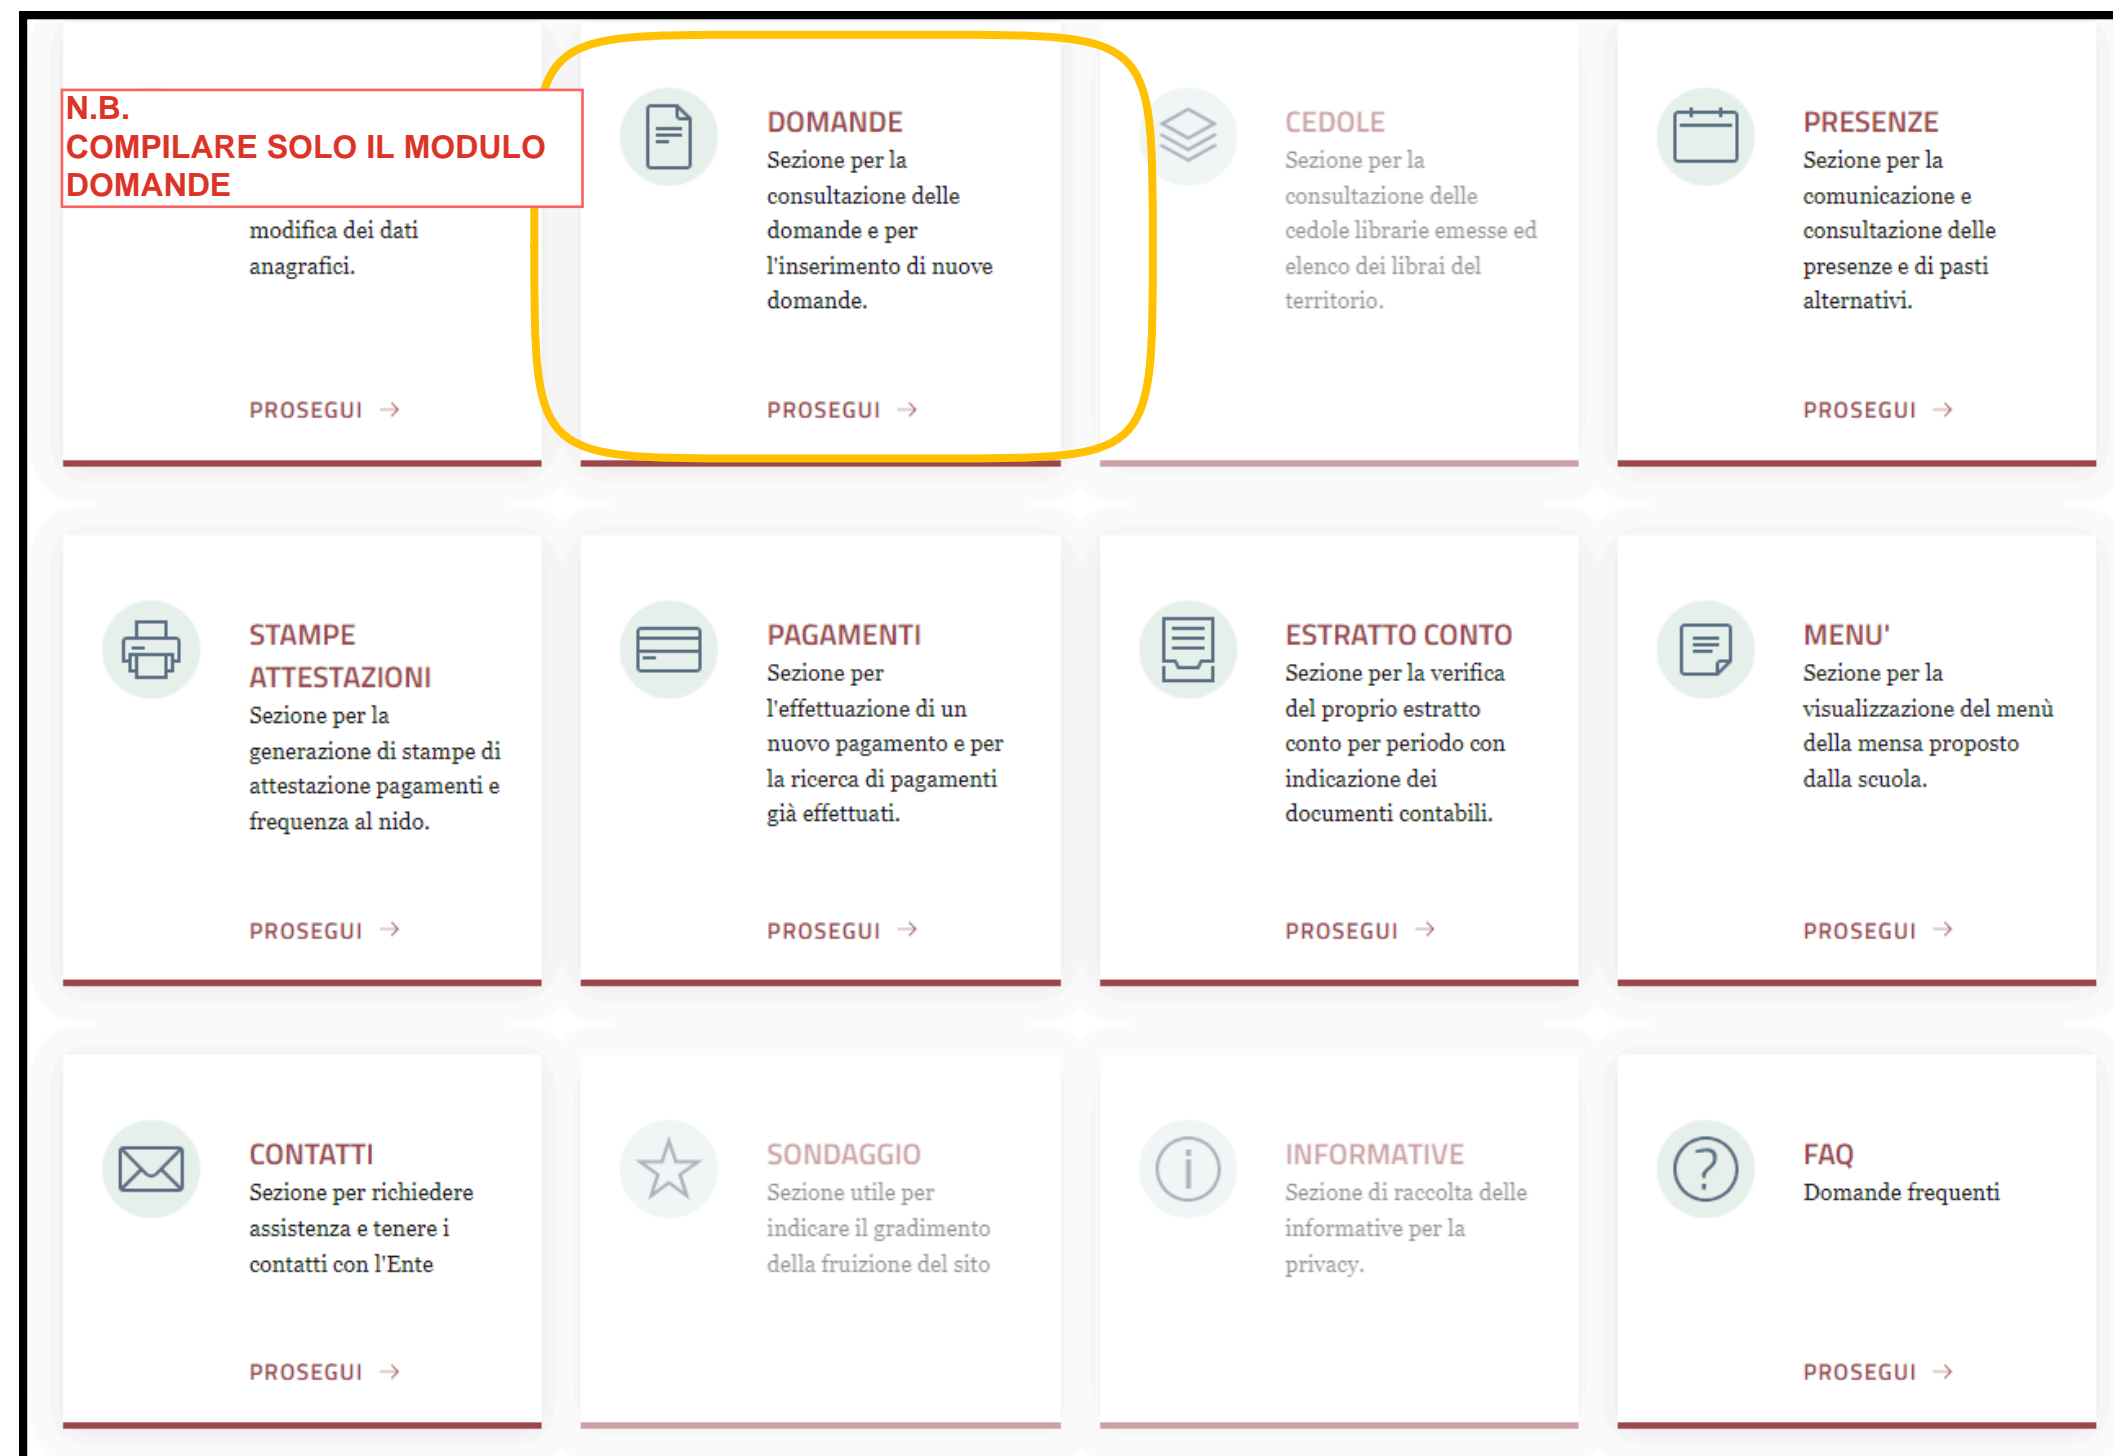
N.B.
COMPILARE SOLO IL MODULO DOMANDE

modifica dei dati anagrafici.

PROSEGUI →

DOMANDE
Sezione per la consultazione delle domande e per l'inserimento di nuove domande.

PROSEGUI →

CEDOLE
Sezione per la consultazione delle cedole librarie emesse ed elenco dei librai del territorio.

PRESENZE
Sezione per la comunicazione e consultazione delle presenze e di pasti alternativi.

PROSEGUI →

STAMPE ATTESTAZIONI
Sezione per la generazione di stampe di attestazione pagamenti e frequenza al nido.

PROSEGUI →

PAGAMENTI
Sezione per l'effettuazione di un nuovo pagamento e per la ricerca di pagamenti già effettuati.

PROSEGUI →

ESTRATTO CONTO
Sezione per la verifica del proprio estratto conto per periodo con indicazione dei documenti contabili.

PROSEGUI →

MENU'
Sezione per la visualizzazione del menù della mensa proposto dalla scuola.

PROSEGUI →

CONTATTI
Sezione per richiedere assistenza e tenere i contatti con l'Ente

PROSEGUI →

SONDAGGIO
Sezione utile per indicare il gradimento della fruizione del sito

INFORMATIVE
Sezione di raccolta delle informative per la privacy.

FAQ
Domande frequenti

PROSEGUI →